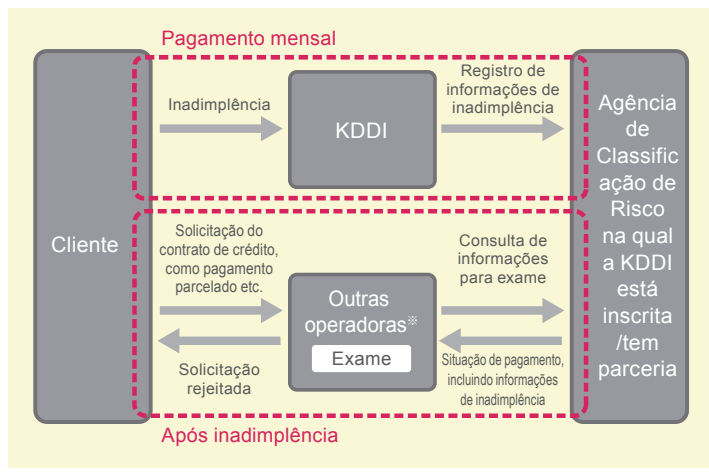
Pagamento mensal

Cliente

Inadimplência

KDDI

Registro de informações de inadimplência

Agência de Classificação de Risco na qual a KDDI está inscrita /tem parceria

Solicitação do contrato de crédito, como pagamento parcelado etc.

Outras operadoras※

Exame

Consulta de informações para exame

Solicitação rejeitada

Situação de pagamento, incluindo informações de inadimplência

Após inadimplência